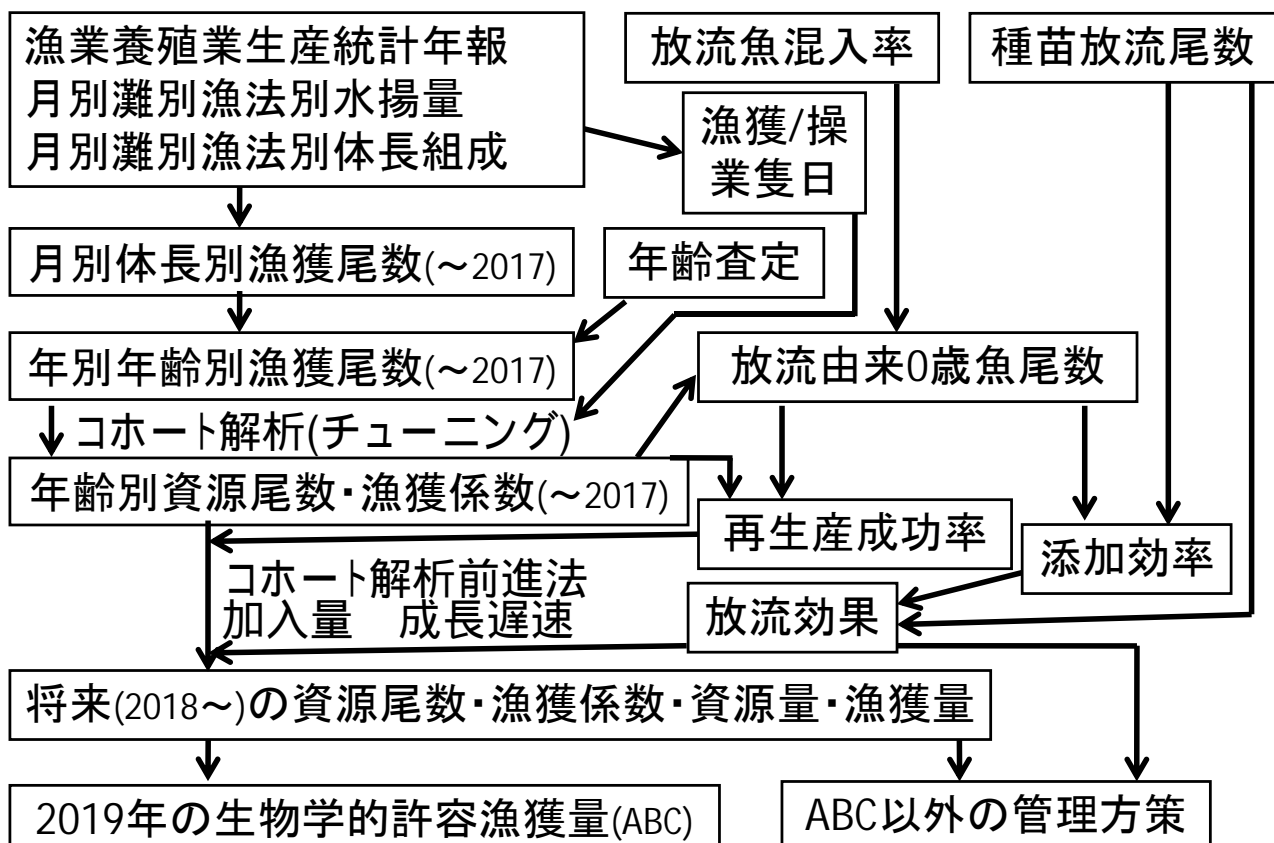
漁業養殖業生産統計年報
月別灘別漁法別水揚量
月別灘別漁法別体長組成

放流魚混入率

種苗放流尾数

漁獲/操業隻日

月別体長別漁獲尾数(～2017)

年齢査定

年別年齢別漁獲尾数(～2017)

放流由来0歳魚尾数

コホート解析(チューニング)

年齢別資源尾数・漁獲係数(～2017)

再生産成功率

添加効率

コホート解析前進法
加入量　成長遅速

放流効果

将来(2018～)の資源尾数・漁獲係数・資源量・漁獲量

2019年の生物学的許容漁獲量(ABC)

ABC以外の管理方策